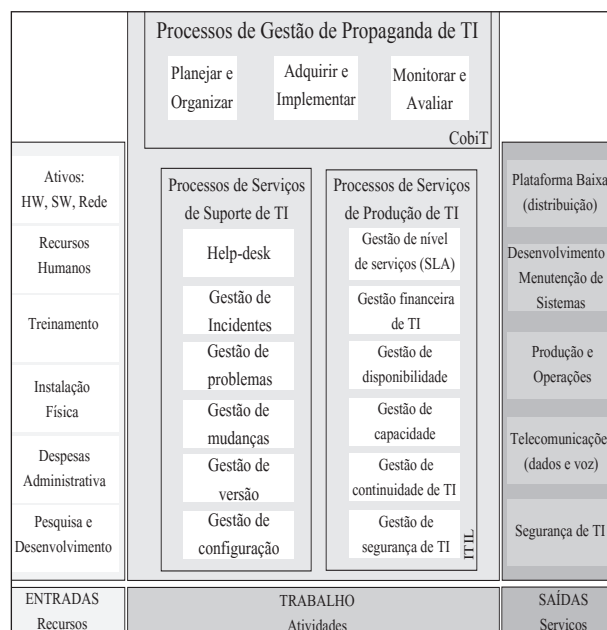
Processos de Gestão de Propaganda de TI

Planejar e Organizar

Adquirir e Implementar

Monitorar e Avaliar

CobiT

Ativos: HW, SW, Rede

Recursos Humanos

Treinamento

Instalação Física

Despesas Administrativa

Pesquisa e Desenvolvimento

Processos de Serviços de Suporte de TI

Help-desk

Gestão de Incidentes

Gestão de problemas

Gestão de mudanças

Gestão de versão

Gestão de configuração

Processos de Serviços de Produção de TI

Gestão de nível de serviços (SLA)

Gestão financeira de TI

Gestão de disponibilidade

Gestão de capacidade

Gestão de continuidade de TI

Gestão de segurança de TI

ITIL

Plataforma Baixa (distribuição)

Desenvolvimento Menutenção de Sistemas

Produção e Operações

Telecomunicaçõe (dados e voz)

Segurança de TI

ENTRADAS Recursos

TRABALHO Atividades

SAÍDAS Serviços